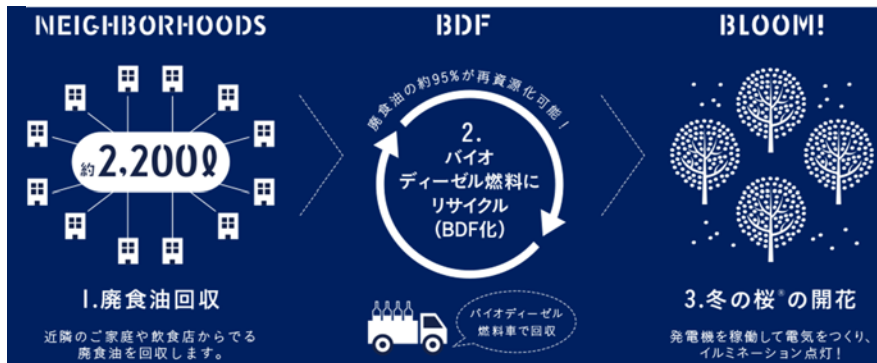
NEIGHBORHOODS

約2,200ℓ

1.廃食油回収

近隣のご家庭や飲食店からでる廃食油を回収します。

BDF

廃食油の約95%が再資源化可能！

2.
バイオディーゼル燃料にリサイクル
(BDF化)

バイオディーゼル燃料車で回収

BLOOM!

3.冬の桜®の開花

発電機を稼働して電気をつくり、イルミネーション点灯！